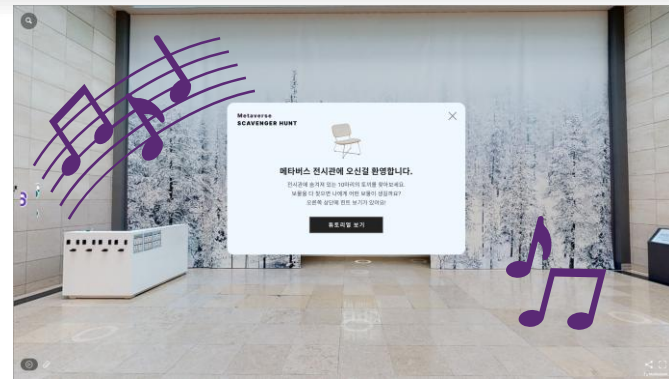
Metaverse
SCAVENGER HUNT

메타버스 전시관에 오신걸 환영합니다.

전시관에 숨겨져 있는 10마리의 토끼를 찾아보세요.
보물을 다 찾으면 나에게 어떤 보물이 생길까요?
오른쪽 상단에 힌트 보기가 있어요!

튜토리얼 보기